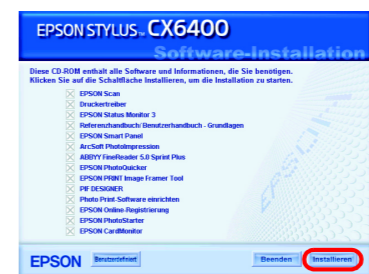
EPSON STYLUS. CX6400
Software-Installation

Diese CD-ROM enthält alle Software und Informationen, die Sie benötigen. Klicken Sie auf die Schaltfläche Installieren, um die Installation zu starten.

EPSON Scan
Druckertreiber
EPSON Status Monitor 3
Referenzhandbuch/Benutzerhandbuch - Grundlagen
EPSON Smart Panel
ArcSoft PhotoImpression
ABBYY FineReader 5.0 Sprint Plus
EPSON PhotoQuicker
EPSON PRINT Image Framer Tool
PIF DESIGNER
Photo Print-Software einrichten
EPSON Online-Registrierung
EPSON PhotoStarter
EPSON CardMonitor

EPSON
Benutzerdefiniert
Beenden
Installieren